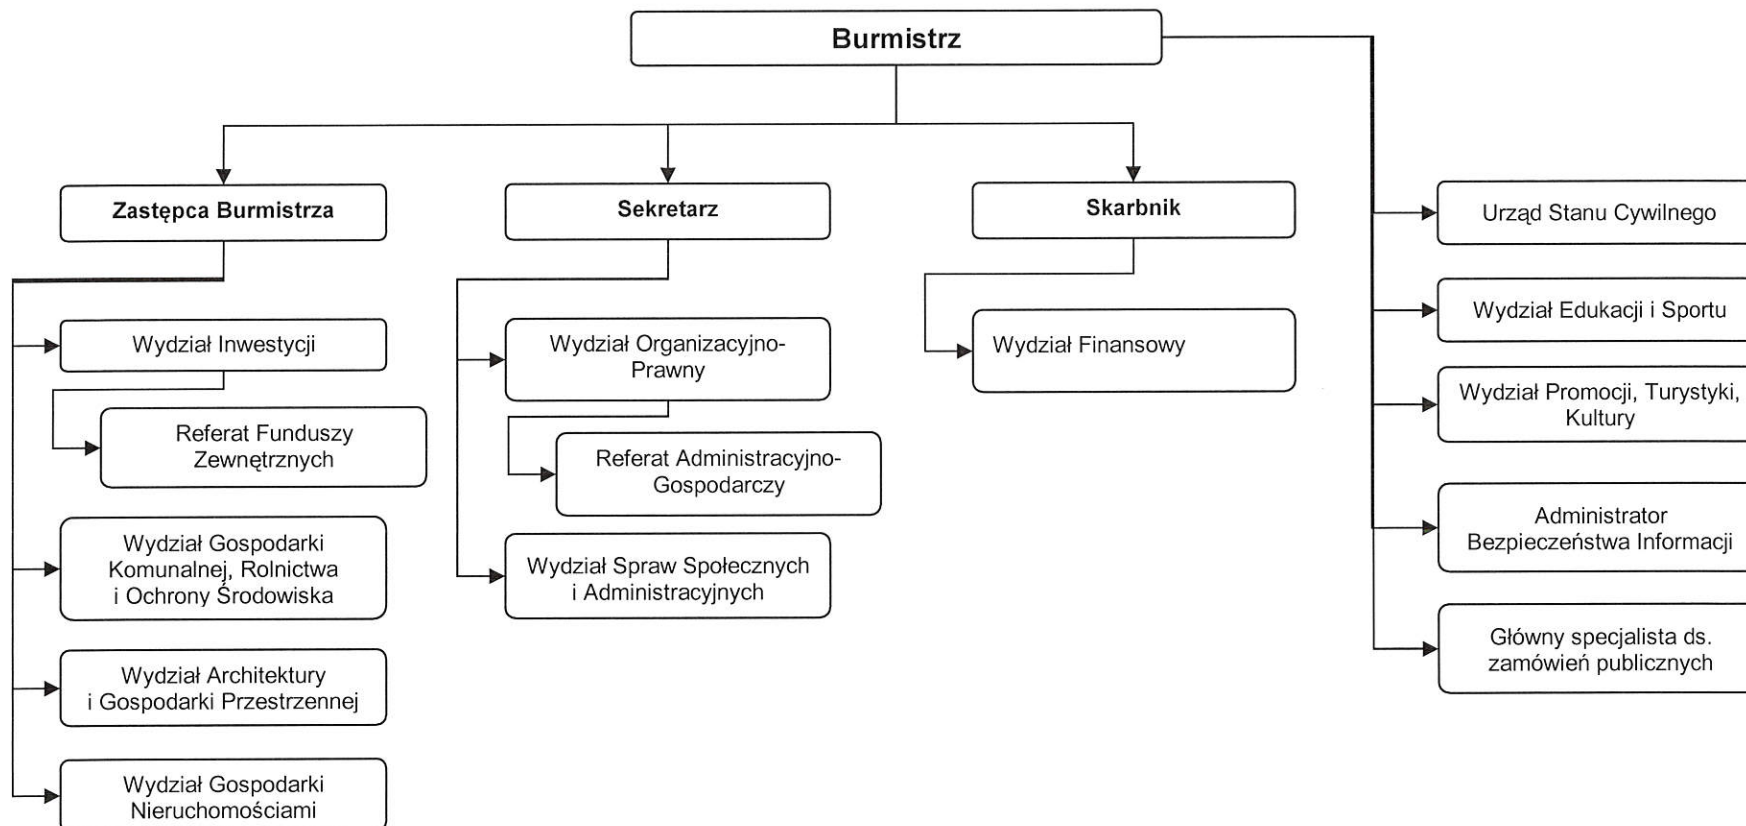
Burmistrz

Zastępca Burmistrza

Sekretarz

Skarbnik

Urząd Stanu Cywilnego

Wydział Edukacji i Sportu

Wydział Promocji, Turystyki, Kultury

Administrator Bezpieczeństwa Informacji

Główny specjalista ds. zamówień publicznych

Wydział Inwestycji

Referat Funduszy Zewnętrznych

Wydział Gospodarki Komunalnej, Rolnictwa i Ochrony Środowiska

Wydział Architektury i Gospodarki Przestrzennej

Wydział Gospodarki Nieruchomościami

Wydział Organizacyjno-Prawny

Referat Administracyjno-Gospodarczy

Wydział Spraw Społecznych i Administracyjnych

Wydział Finansowy